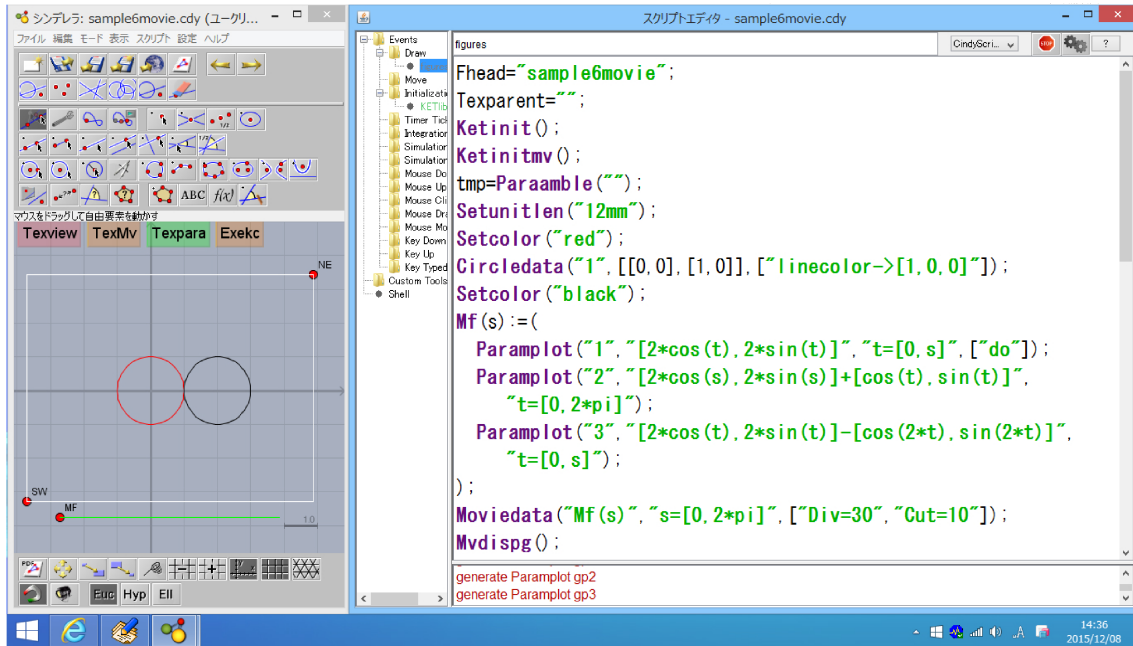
シンデレラ: sample6movie.cdy (ユークリ...
ファイル 編集 モード 表示 スクリプト 設定 ヘルプ
マウスをドラッグして自由要素を動かす
Texview TexMv Texpara Exekc
NE
SW
MF
1.0
Euc Hyp Ell

スクリプトエディタ - sample6movie.cdy
Events
Draw
Move
Initializati
KETlib
Timer Tick
Integration
Simulation
Simulation
Mouse Do
Mouse Up
Mouse Cli
Mouse Dra
Mouse Mo
Key Down
Key Up
Key Typed
Custom Tools
Shell
figures
CindyScri...
?

Fhead="sample6movie";
Texparent="";
Ketinit();
Ketinitmv();
tmp=Paraamble("");
Setunitlen("12mm");
Setcolor("red");
Circledata("1",[[0,0],[1,0]],["linecolor->[1,0,0]"]);
Setcolor("black");
Mf(s):=(
Paramplot("1","[2*cos(t),2*sin(t)]","t=[0,s]",["do"]);
Paramplot("2","[2*cos(s),2*sin(s)]+[cos(t),sin(t)]",
"t=[0,2*pi]");
Paramplot("3","[2*cos(t),2*sin(t)]-[cos(2*t),sin(2*t)]",
"t=[0,s]");
);
Moviedata("Mf(s)","s=[0,2*pi]",["Div=30","Cut=10"]);
Mvdispg();

generate Paramplot gp2
generate Paramplot gp3

14:36
2015/12/08